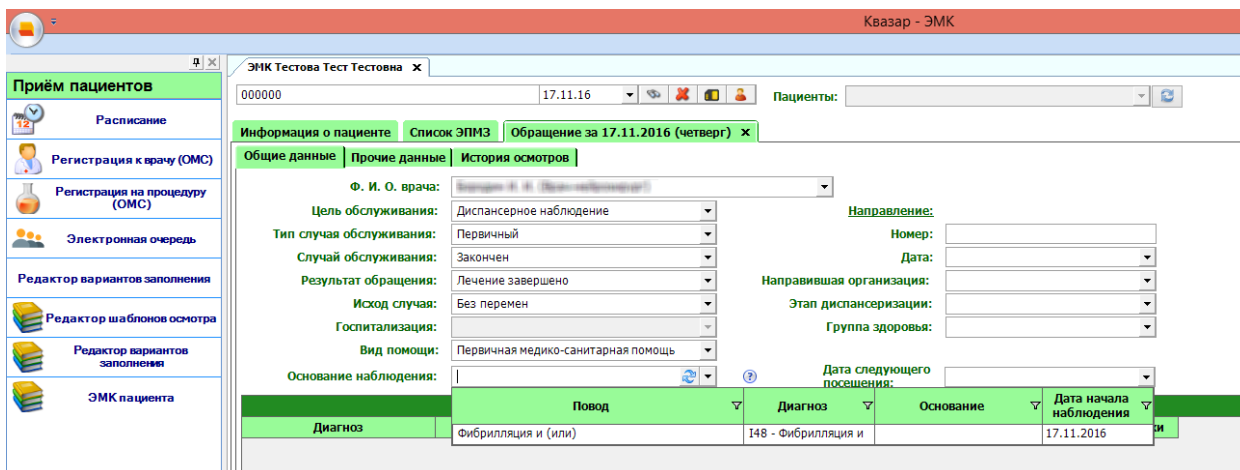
Квазар - ЭМК

Приём пациентов

Расписание

Регистрация к врачу (ОМС)

Регистрация на процедуру (ОМС)

Электронная очередь

Редактор вариантов заполнения

Редактор шаблонов осмотра

Редактор вариантов заполнения

ЭМК пациента

ЭМК Тестова Тест Тестовна ×

000000

17.11.16

Пациенты:

Информация о пациенте | Список ЭПМЗ | Обращение за 17.11.2016 (четверг) ×

Общие данные | Прочие данные | История осмотров

Ф. И. О. врача: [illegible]

Цель обслуживания: Диспансерное наблюдение

Тип случая обслуживания: Первичный

Случай обслуживания: Закончен

Результат обращения: Лечение завершено

Исход случая: Без перемен

Госпитализация:

Вид помощи: Первичная медико-санитарная помощь

Основание наблюдения:

Направление:

Номер:

Дата:

Направившая организация:

Этап диспансеризации:

Группа здоровья:

Дата следующего посещения:

| Повод | Диагноз | Основание | Дата начала наблюдения |
|---|---|---|---|
| Фибрилляция и (или) | I48 - Фибрилляция и | | 17.11.2016 |

Диагноз

ки